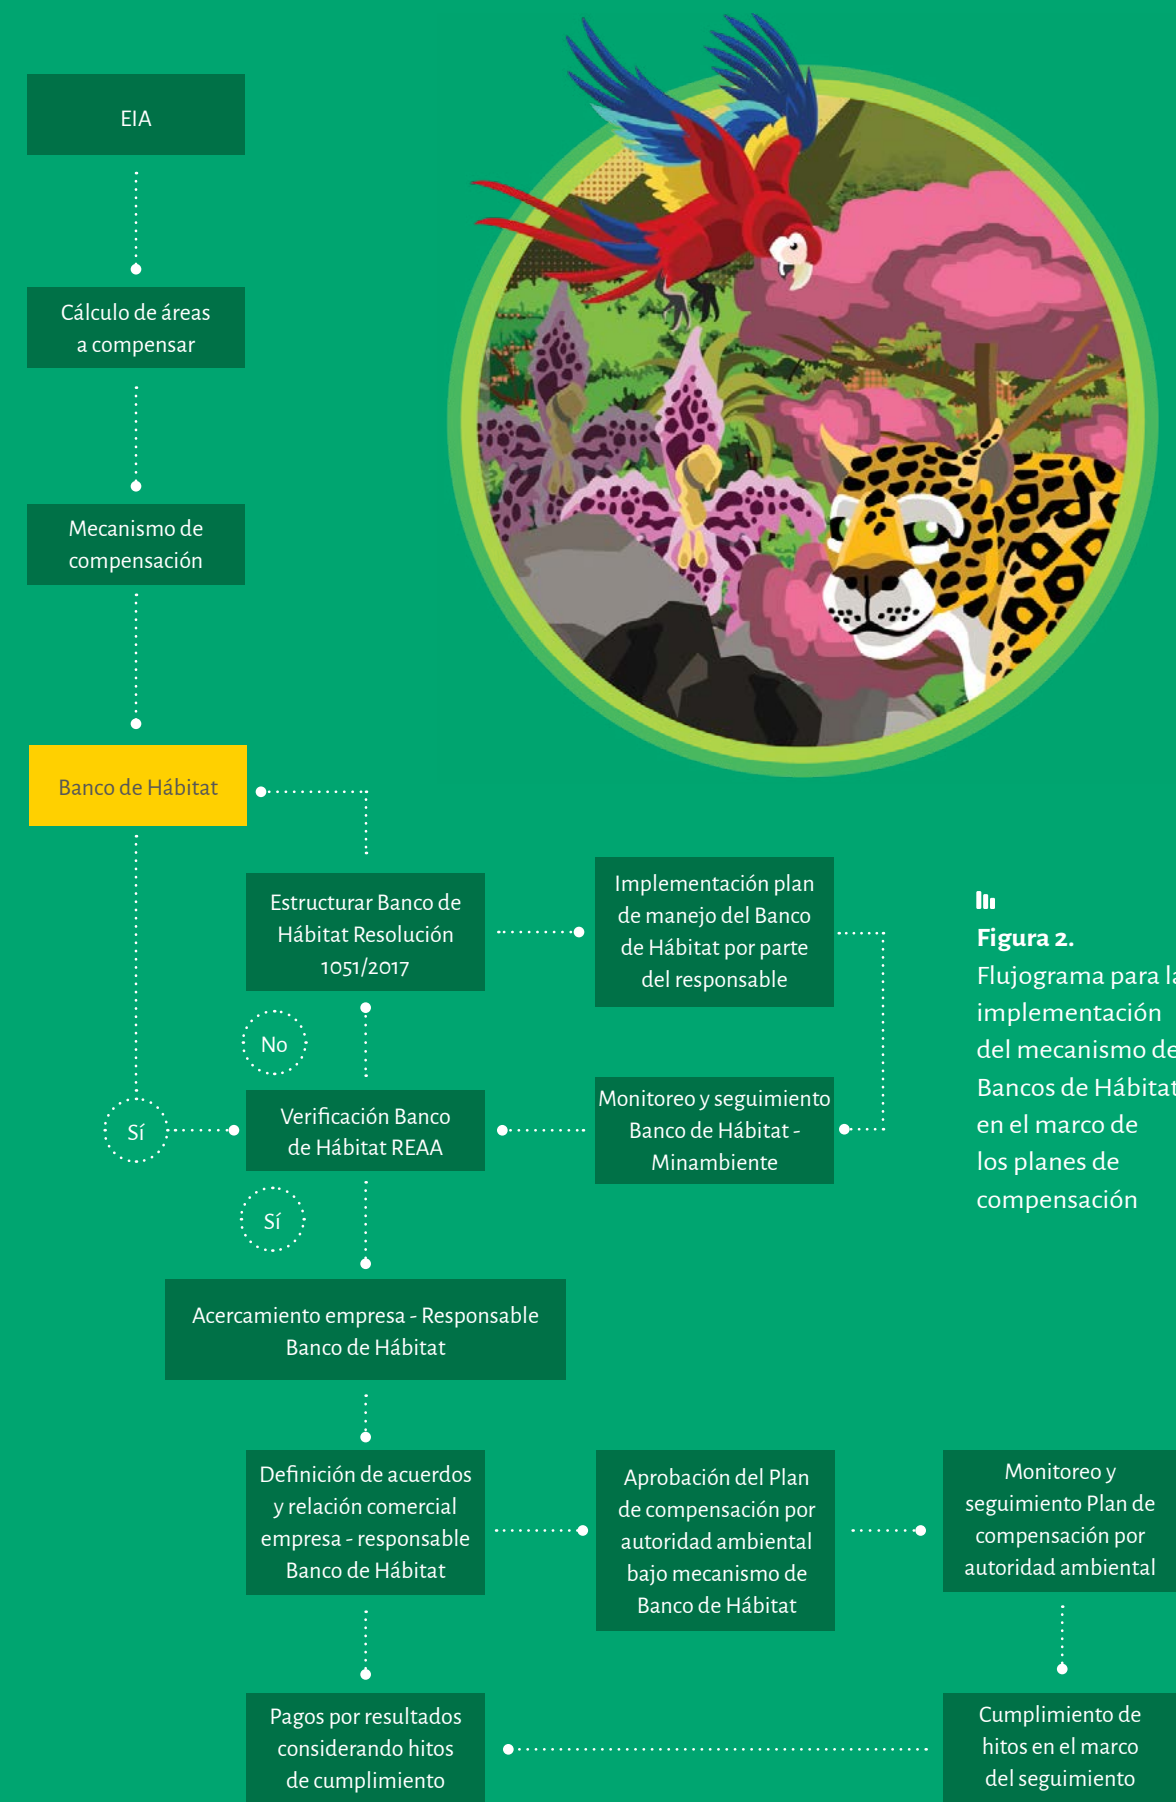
EIA

Cálculo de áreas a compensar

Mecanismo de compensación

Banco de Hábitat

Estructurar Banco de Hábitat Resolución 1051/2017

Implementación plan de manejo del Banco de Hábitat por parte del responsable

**Figura 2.**
Flujograma para l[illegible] implementación del mecanismo de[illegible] Bancos de Hábitat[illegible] en el marco de los planes de compensación

No

Sí

Verificación Banco de Hábitat REAA

Monitoreo y seguimiento Banco de Hábitat - Minambiente

Sí

Acercamiento empresa - Responsable Banco de Hábitat

Definición de acuerdos y relación comercial empresa - responsable Banco de Hábitat

Aprobación del Plan de compensación por autoridad ambiental bajo mecanismo de Banco de Hábitat

Monitoreo y seguimiento Plan de compensación por autoridad ambiental

Pagos por resultados considerando hitos de cumplimiento

Cumplimiento de hitos en el marco del seguimiento